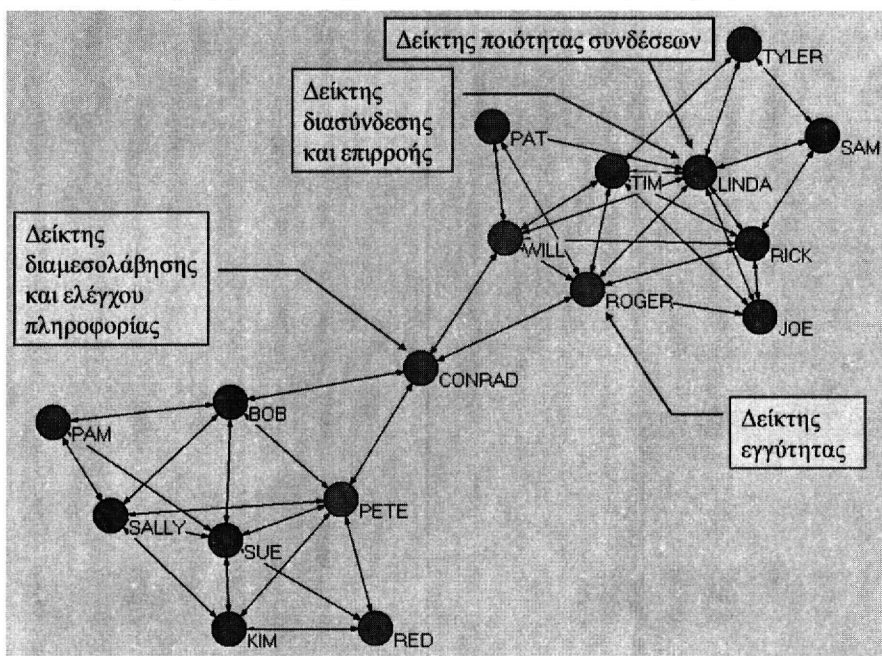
Δείκτης ποιότητας συνδέσεων

Δείκτης διασύνδεσης και επιρροής

Δείκτης διαμεσολάβησης και ελέγχου πληροφορίας

Δείκτης εγγύτητας

TYLER
SAM
PAT
TIM
LINDA
WILL
RICK
ROGER
JOE
CONRAD
BOB
PAM
PETE
SALLY
SUE
KIM
RED